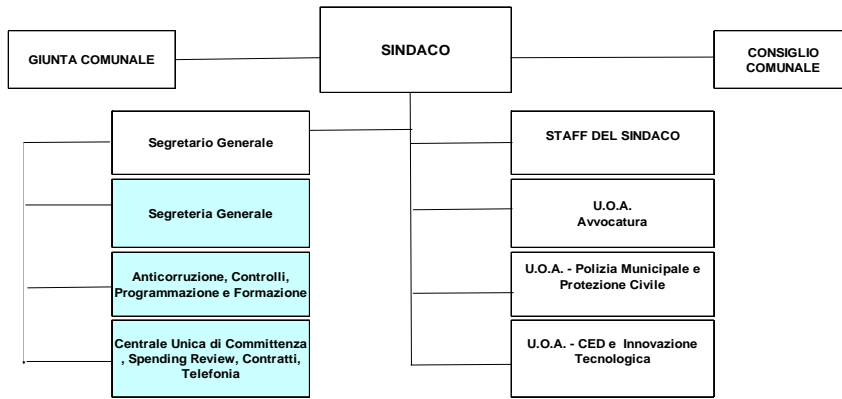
GIUNTA COMUNALE

SINDACO

CONSIGLIO COMUNALE

Segretario Generale

Segreteria Generale

Anticorruzione, Controlli, Programmazione e Formazione

Centrale Unica di Committenza , Spending Review, Contratti, Telefonia

STAFF DEL SINDACO

U.O.A. Avvocatura

U.O.A. - Polizia Municipale e Protezione Civile

U.O.A. - CED e Innovazione Tecnologica